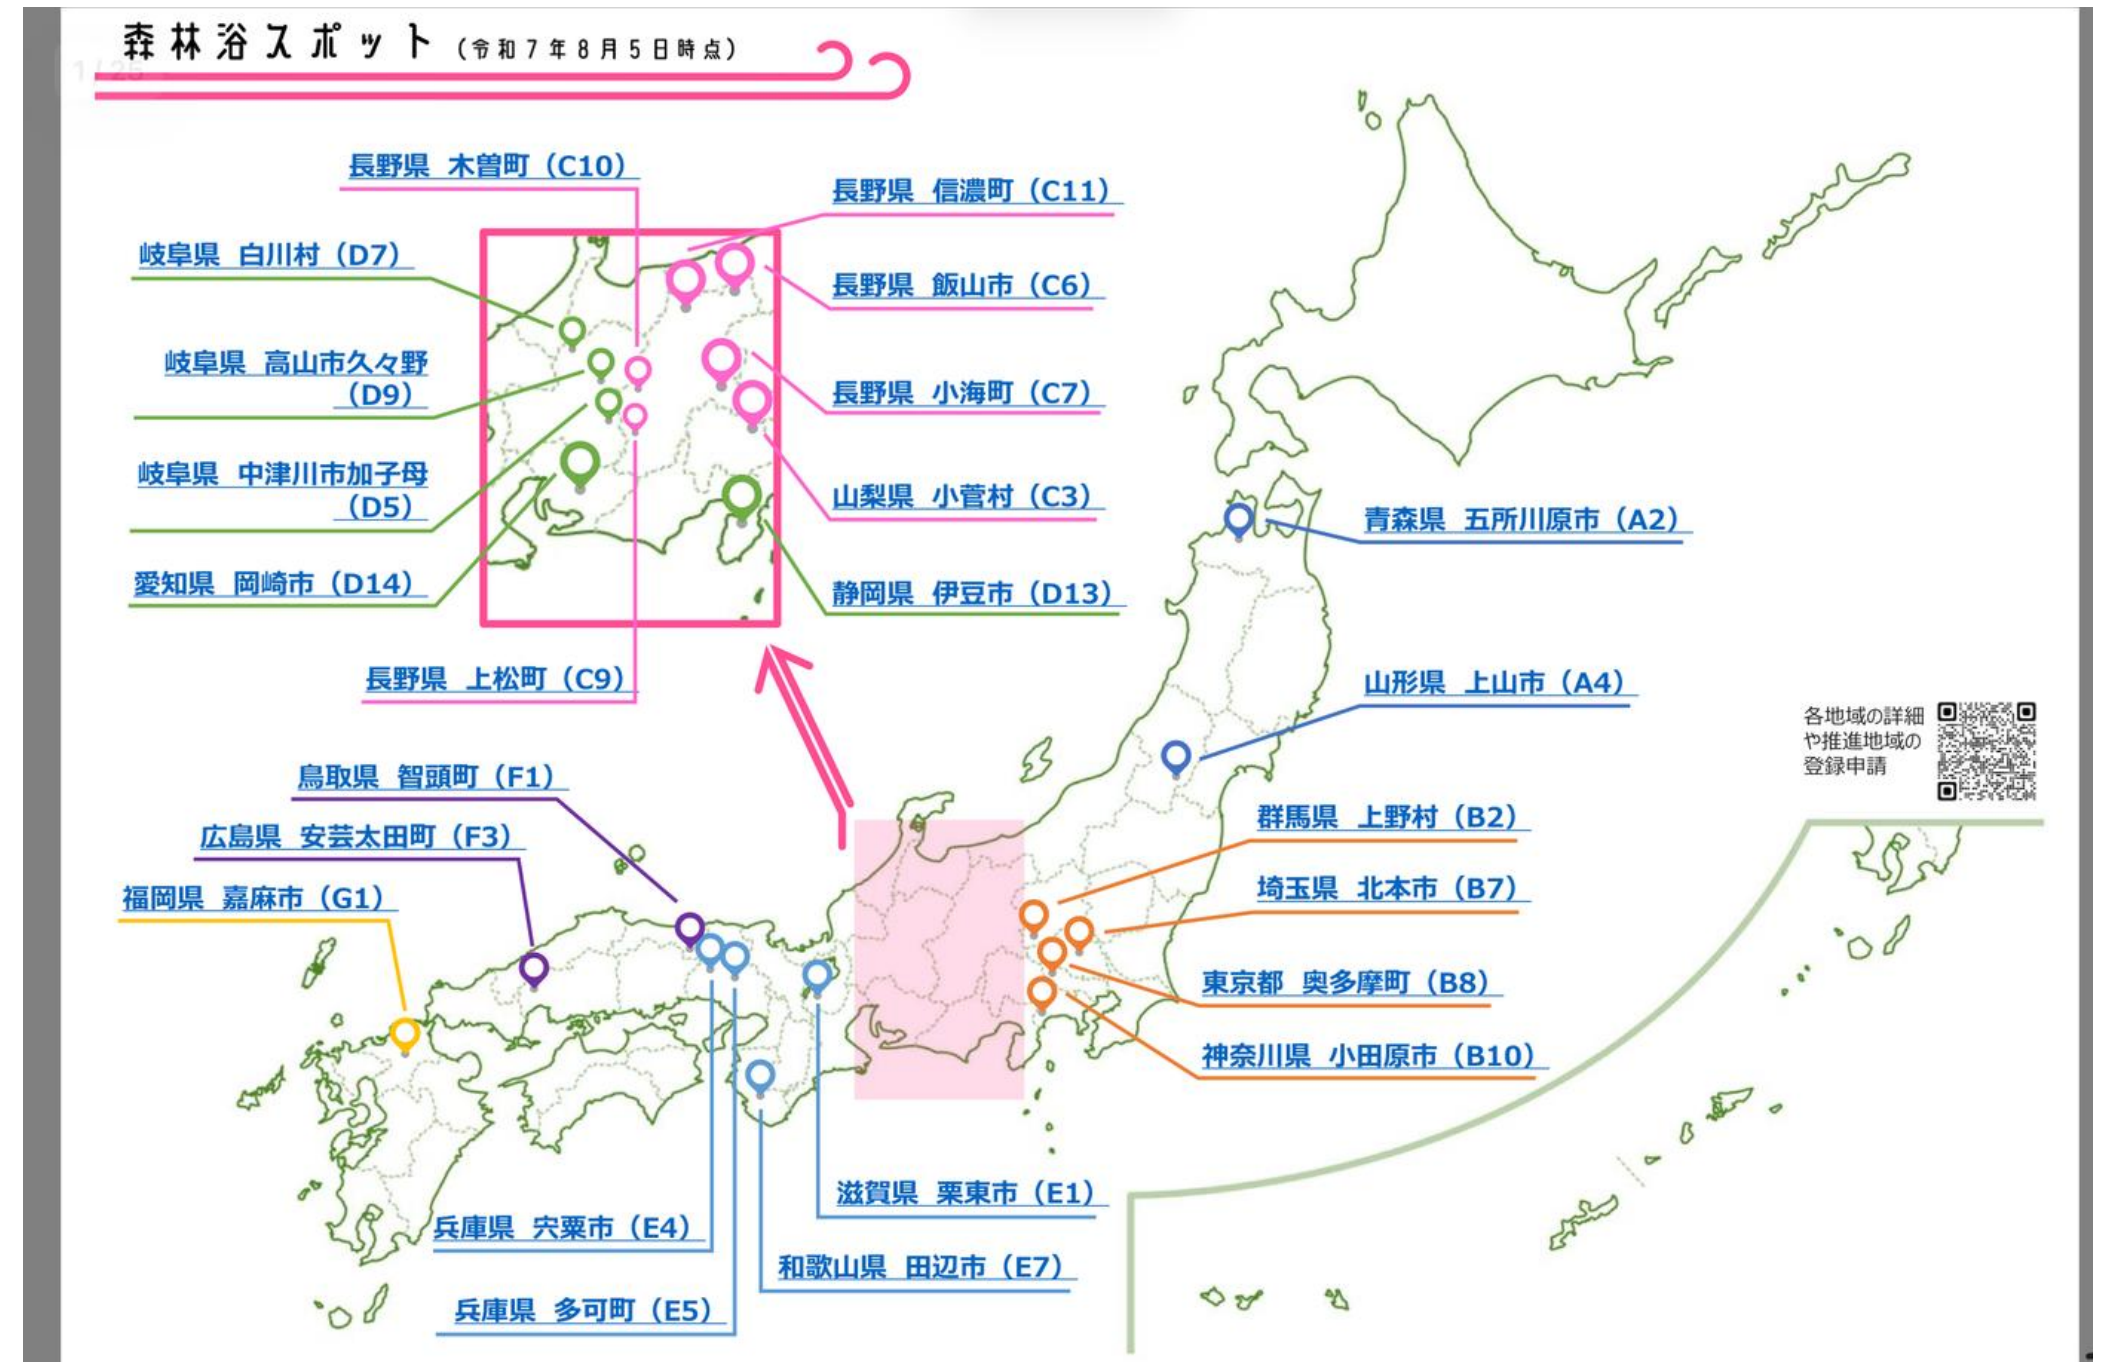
森林浴スポット（令和7年8月5日時点）

1 / 25

長野県 木曽町（C10）
長野県 信濃町（C11）
岐阜県 白川村（D7）
長野県 飯山市（C6）
岐阜県 高山市久々野（D9）
長野県 小海町（C7）
岐阜県 中津川市加子母（D5）
山梨県 小菅村（C3）
愛知県 岡崎市（D14）
静岡県 伊豆市（D13）
長野県 上松町（C9）
青森県 五所川原市（A2）
山形県 上山市（A4）
各地域の詳細や推進地域の登録申請
鳥取県 智頭町（F1）
広島県 安芸太田町（F3）
福岡県 嘉麻市（G1）
群馬県 上野村（B2）
埼玉県 北本市（B7）
東京都 奥多摩町（B8）
神奈川県 小田原市（B10）
滋賀県 栗東市（E1）
兵庫県 宍粟市（E4）
和歌山県 田辺市（E7）
兵庫県 多可町（E5）